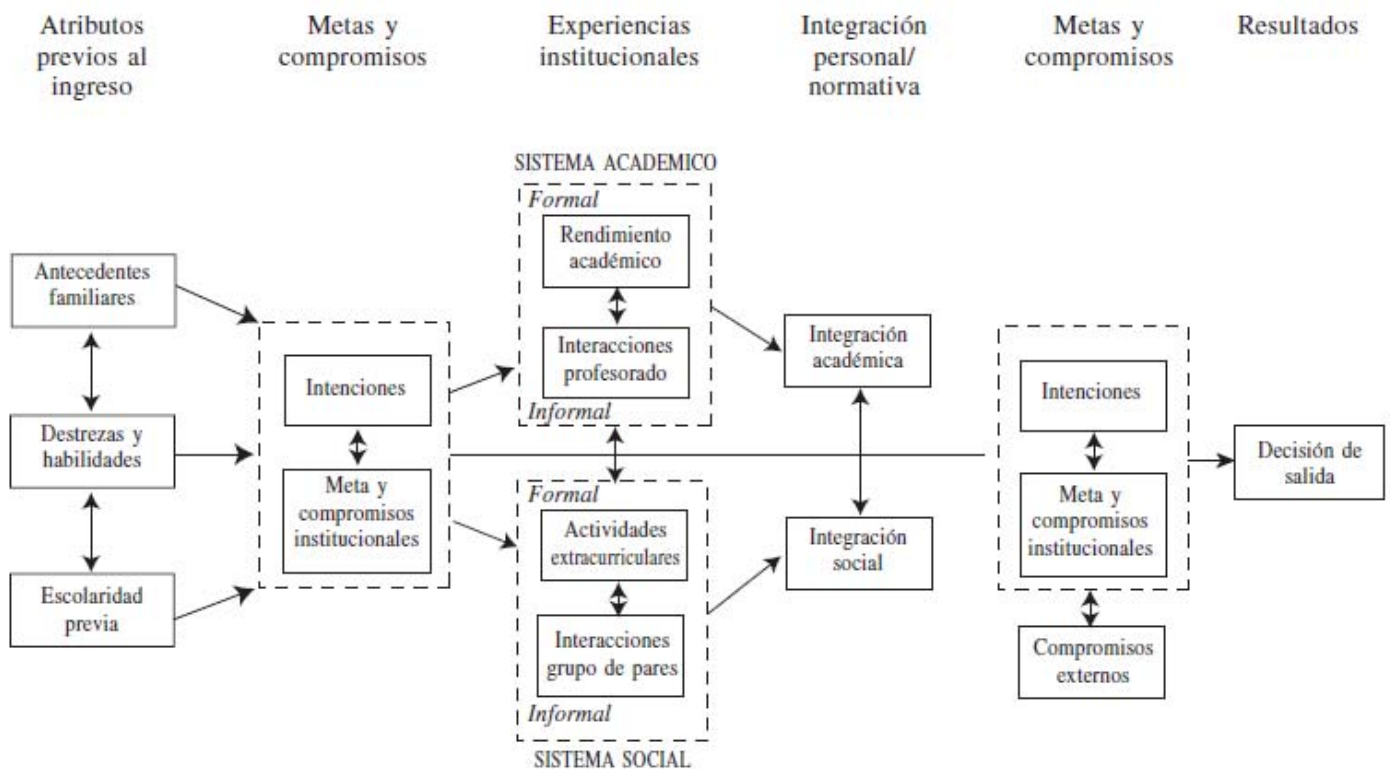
Atributos previos al ingreso

Metas y compromisos

Experiencias institucionales

Integración personal/ normativa

Metas y compromisos

Resultados

SISTEMA ACADEMICO

Formal

Rendimiento académico

Interacciones profesorado

Informal

Antecedentes familiares

Destrezas y habilidades

Escolaridad previa

Intenciones

Meta y compromisos institucionales

Integración académica

Integración social

Intenciones

Meta y compromisos institucionales

Decisión de salida

Compromisos externos

Formal

Actividades extracurriculares

Interacciones grupo de pares

Informal

SISTEMA SOCIAL